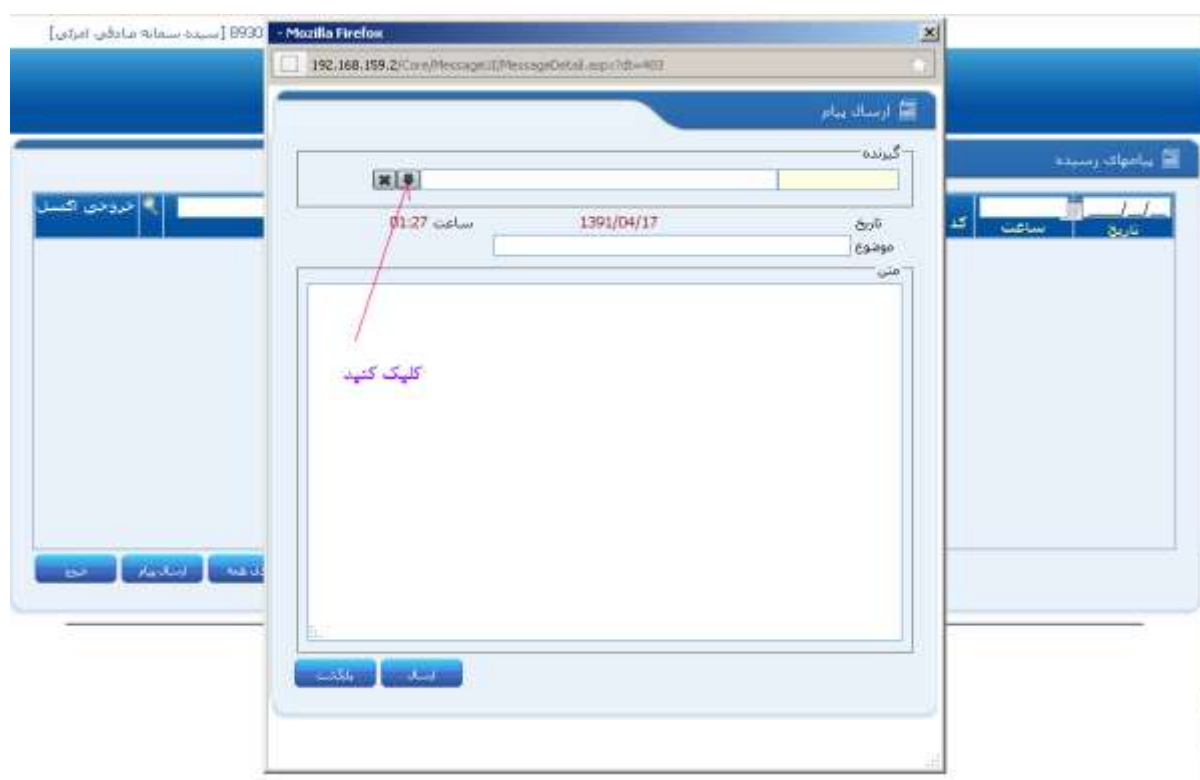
[سیده سمانه صادقی امرئی] 8930

- Mozilla Firefox

192.168.159.2/Core/MessageUI/MessageDetail.aspx?dt=403

ارسال پیام

گیرنده

تاریخ 1391/04/17 ساعت 01:27

موضوع

متن

کلیک کنید

ارسال بازگشت

پیامهای رسیده

تاریخ ساعت

خروجی اکسل

خروج ارسال پیام